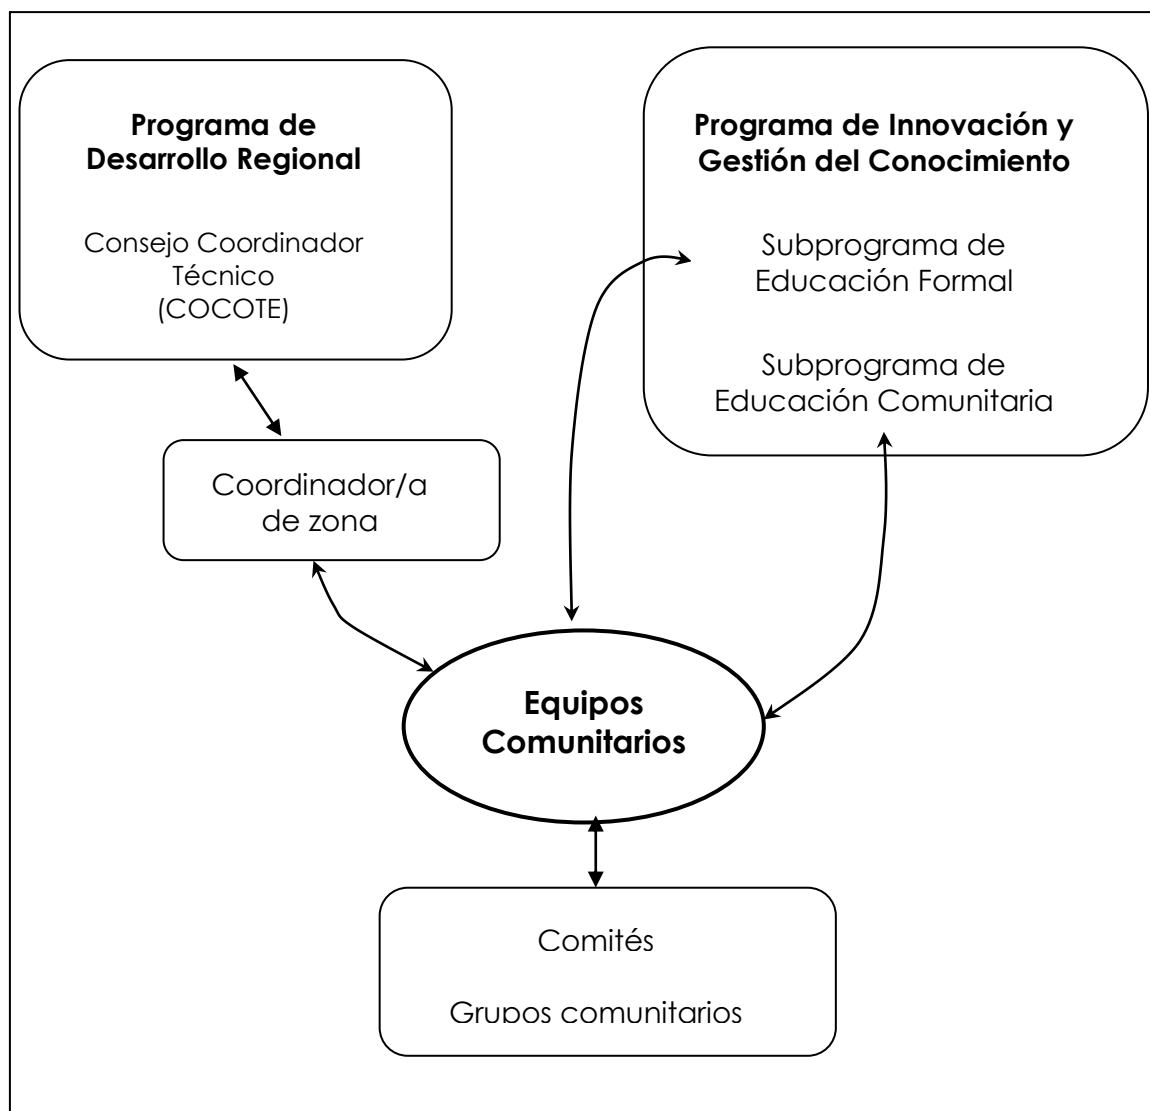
Programa de Desarrollo Regional

Consejo Coordinador Técnico (COCOTE)

Programa de Innovación y Gestión del Conocimiento

Subprograma de Educación Formal

Subprograma de Educación Comunitaria

Coordinador/a de zona

Equipos Comunitarios

Comités

Grupos comunitarios